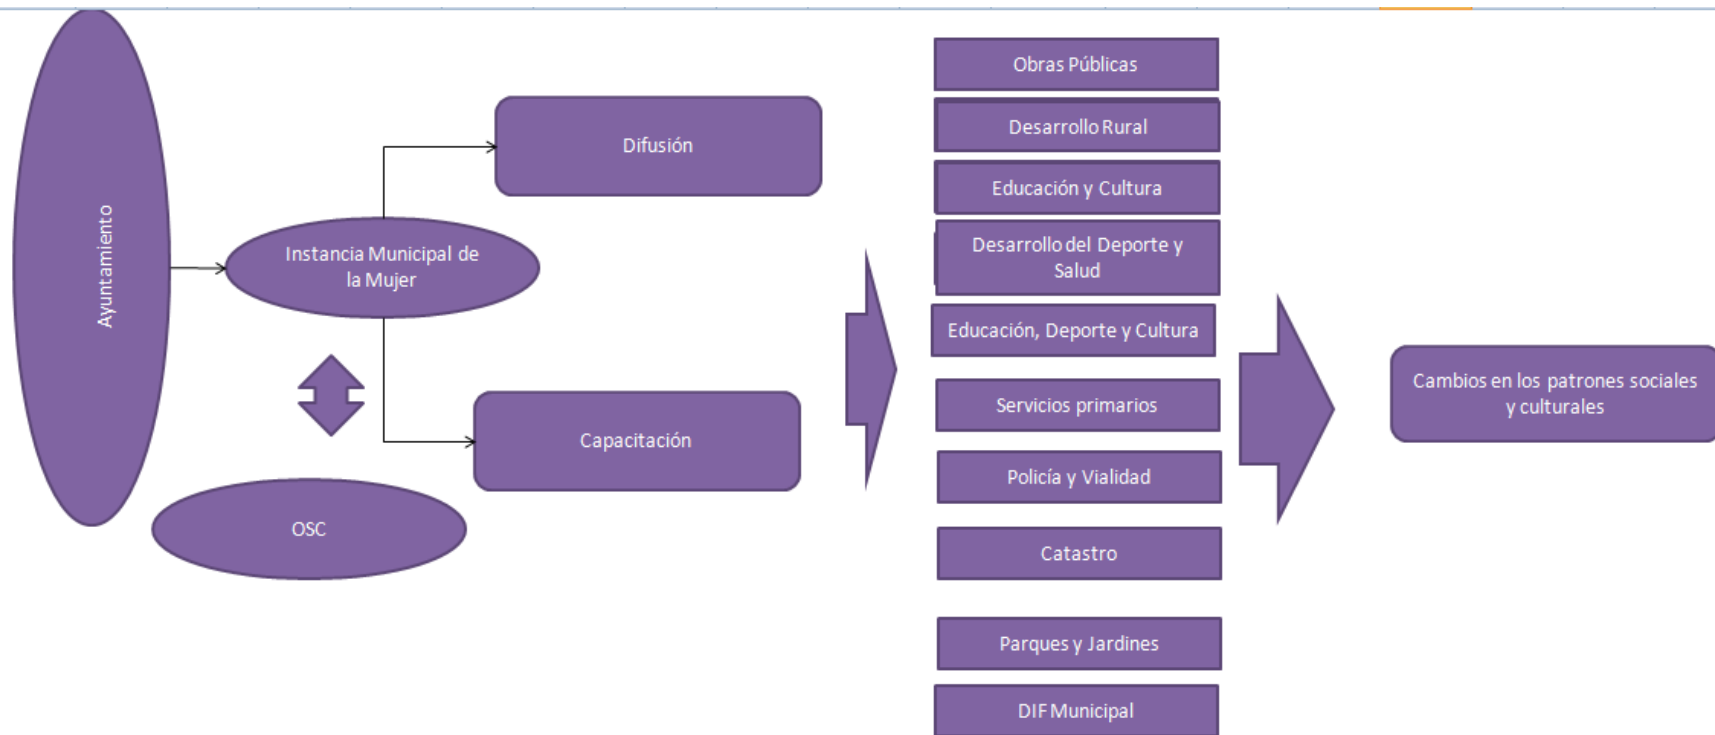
Ayuntamiento

Instancia Municipal de la Mujer

Difusión

Capacitación

OSC

Obras Públicas

Desarrollo Rural

Educación y Cultura

Desarrollo del Deporte y Salud

Educación, Deporte y Cultura

Servicios primarios

Policía y Vialidad

Catastro

Parques y Jardines

DIF Municipal

Cambios en los patrones sociales y culturales